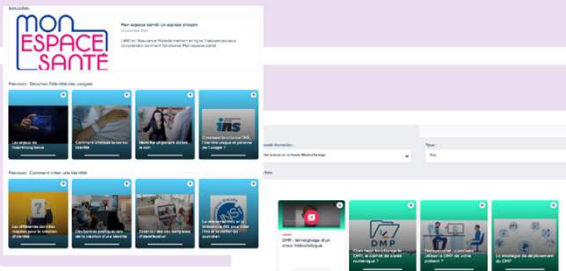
Actualités

MON ESPACE SANTÉ

Mon espace santé : Un espace citoyen

L'ANS et l'Assurance Maladie mettent en ligne 3 webinaires pour comprendre comment fonctionne Mon espace santé

Parcours : Sécuriser l'identité des usagers

Les enjeux de l'identitovigilance

Comment s'identifie sur les identités

Identifier et prendre compte de l'identité

Comment la fonction INS, l'identité unique et pérenne de l'usager ?

INS

Parcours : Comment créer une identité

Les différentes identités exigées pour la création d'identité

Les bonnes pratiques lors de la création d'une identité

Zoom sur les cas complexes d'identification

Le référentiel INS et la traçabilité INS pour créer l'INS et l'utiliser au quotidien

Type :

Tous

DMP : témoignage d'un cabinet radiologique

DMP

Comment accède-t-on au DMP, le carnet de santé numérique ?

Comment utiliser le DMP dans votre pratique ?

Le stratégie de déploiement du DMP